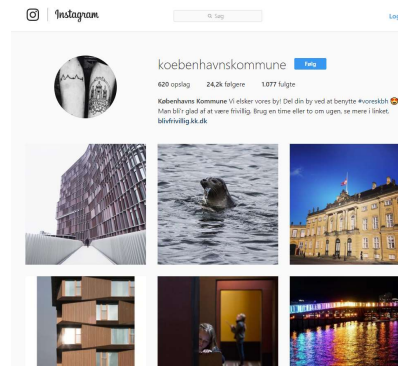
Instagram

Søg

Log

koebenhavnskommune Følg

620 opslag 24,2k følgere 1.077 fulgte

Københavns Kommune Vi elsker vores by! Del din by ved at benytte #voreskbh
Man bli'r glad af at være frivillig. Brug en time eller to om ugen, se mere i linket.
blivfrivillig.kk.dk